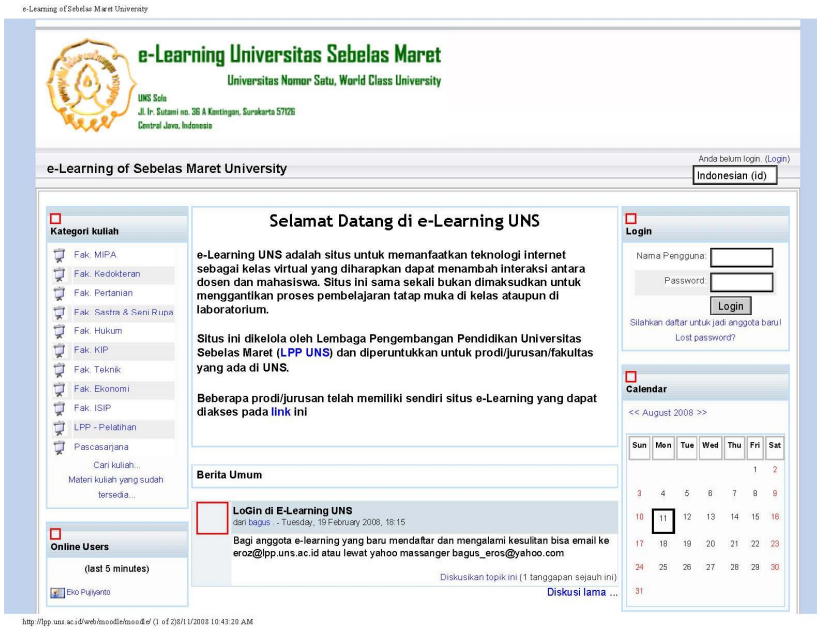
e-Learning of Sebelas Maret University

e-Learning Universitas Sebelas Maret
Universitas Nomor Satu, World Class University
UNS Solo
Jl. Ir. Sutami no. 36 A Kentingan, Surakarta 57126
Central Java, Indonesia

e-Learning of Sebelas Maret University

Anda belum login. (Login)
Indonesian (id)

Kategori kuliah
Fak. MIPA
Fak. Kedokteran
Fak. Pertanian
Fak. Sastra & Seni Rupa
Fak. Hukum
Fak. KIP
Fak. Teknik
Fak. Ekonomi
Fak. ISIP
LPP - Pelatihan
Pascasarjana
Cari kuliah...
Materi kuliah yang sudah tersedia...

Online Users
(last 5 minutes)
Eko Pujiyanto

Selamat Datang di e-Learning UNS

e-Learning UNS adalah situs untuk memanfaatkan teknologi internet sebagai kelas virtual yang diharapkan dapat menambah interaksi antara dosen dan mahasiswa. Situs ini sama sekali bukan dimaksudkan untuk menggantikan proses pembelajaran tatap muka di kelas ataupun di laboratorium.

Situs ini dikelola oleh Lembaga Pengembangan Pendidikan Universitas Sebelas Maret (LPP UNS) dan diperuntukkan untuk prodi/jurusan/fakultas yang ada di UNS.

Beberapa prodi/jurusan telah memiliki sendiri situs e-Learning yang dapat diakses pada link ini

Berita Umum

LoGin di E-Learning UNS
dari bagus - Tuesday, 19 February 2008, 18:15
Bagi anggota e-learning yang baru mendaftar dan mengalami kesulitan bisa email ke eroz@lpp.uns.ac.id atau lewat yahoo massanger bagus_eros@yahoo.com
Diskusikan topik ini (1 tanggapan sejauh ini)
Diskusi lama ...

Login
Nama Pengguna:
Password:
Login
Silahkan daftar untuk jadi anggota baru!
Lost password?

Calendar
<< August 2008 >>

| Sun | Mon | Tue | Wed | Thu | Fri | Sat |
|---|---|---|---|---|---|---|
| | | | | | 1 | 2 |
| 3 | 4 | 5 | 6 | 7 | 8 | 9 |
| 10 | 11 | 12 | 13 | 14 | 15 | 16 |
| 17 | 18 | 19 | 20 | 21 | 22 | 23 |
| 24 | 25 | 26 | 27 | 28 | 29 | 30 |
| 31 | | | | | | |

http://lpp.uns.ac.id/web/moodle/moodle/ (1 of 2)8/11/2008 10:43:20 AM